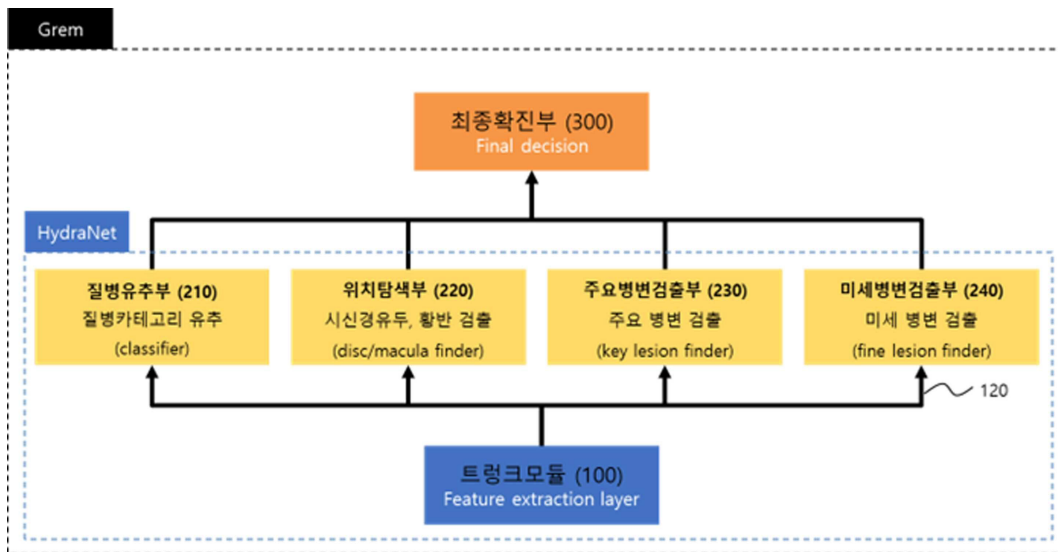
Grem

최종확진부 (300)
Final decision

HydraNet

질병유추부 (210)
질병카테고리 유추
(classifier)

위치탐색부 (220)
시신경유두, 황반 검출
(disc/macula finder)

주요병변검출부 (230)
주요 병변 검출
(key lesion finder)

미세병변검출부 (240)
미세 병변 검출
(fine lesion finder)

120

트렁크모듈 (100)
Feature extraction layer